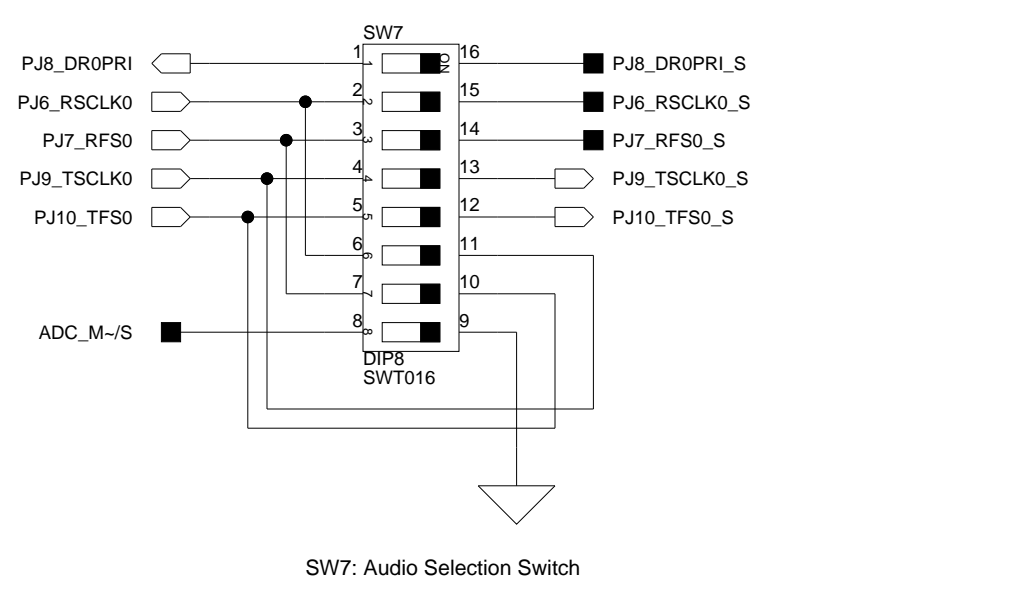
SW7

PJ8_DR0PRI
PJ6_RSCLK0
PJ7_RFS0
PJ9_TSCLK0
PJ10_TFS0
ADC_M~/S

1 1 ON 16
2 2 15
3 3 14
4 4 13
5 5 12
6 6 11
7 7 10
8 8 9

PJ8_DR0PRI_S
PJ6_RSCLK0_S
PJ7_RFS0_S
PJ9_TSCLK0_S
PJ10_TFS0_S

DIP8
SWT016

SW7: Audio Selection Switch